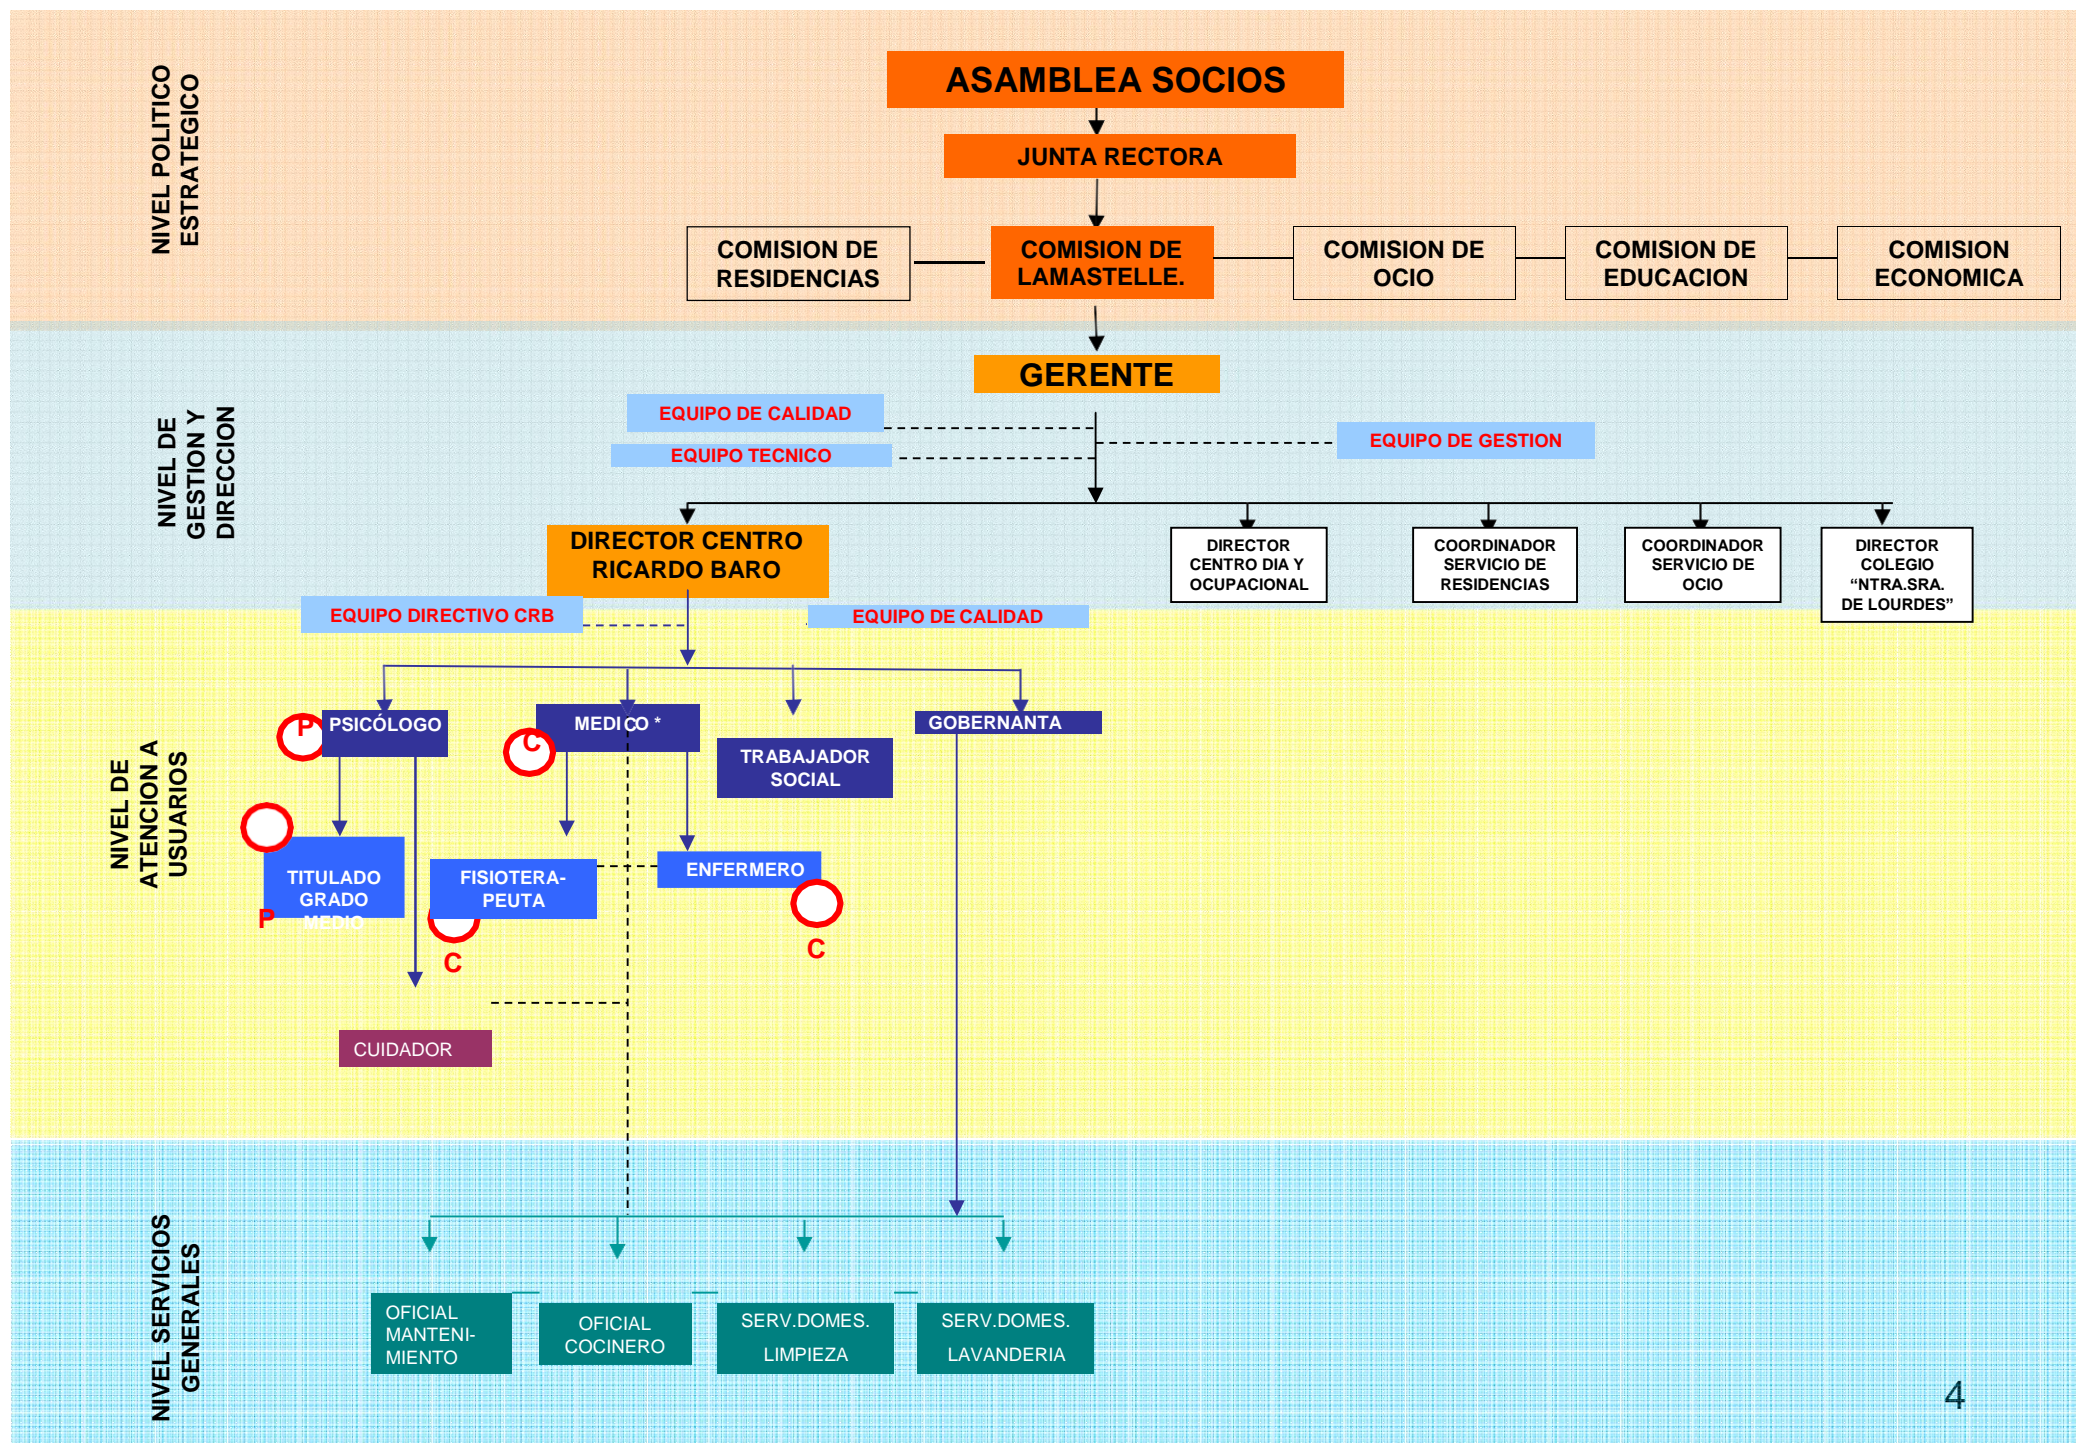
NIVEL POLITICO ESTRATEGICO

ASAMBLEA SOCIOS

JUNTA RECTORA

COMISION DE RESIDENCIAS

COMISION DE LAMASTELLE.

COMISION DE OCIO

COMISION DE EDUCACION

COMISION ECONOMICA

NIVEL DE GESTION Y DIRECCION

GERENTE

EQUIPO DE CALIDAD

EQUIPO TECNICO

EQUIPO DE GESTION

DIRECTOR CENTRO RICARDO BARO

DIRECTOR CENTRO DIA Y OCUPACIONAL

COORDINADOR SERVICIO DE RESIDENCIAS

COORDINADOR SERVICIO DE OCIO

DIRECTOR COLEGIO "NTRA.SRA. DE LOURDES"

EQUIPO DIRECTIVO CRB

EQUIPO DE CALIDAD

NIVEL DE ATENCION A USUARIOS

P PSICÓLOGO

C MEDICO *

TRABAJADOR SOCIAL

GOBERNANTA

TITULADO GRADO MEDIO

P

FISIOTERAPEUTA

C

ENFERMERO

C

CUIDADOR

NIVEL SERVICIOS GENERALES

OFICIAL MANTENIMIENTO

OFICIAL COCINERO

SERV.DOMES. LIMPIEZA

SERV.DOMES. LAVANDERIA

4